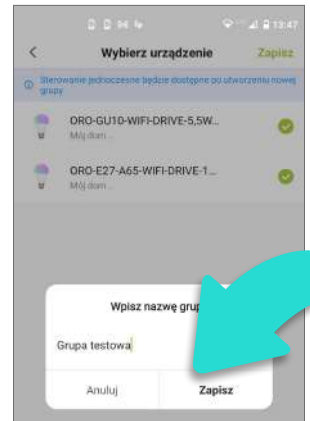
13:47

<

Wybierz urządzenie

Zapisz

Sterowanie jednoczesne będzie dostępne po utworzeniu nowej grupy

ORO-GU10-WIFI-DRIVE-5,5W...

Mój dom...

ORO-E27-A65-WIFI-DRIVE-1...

Mój dom...

Wpisz nazwę grup

Grupa testowa

Anuluj

Zapisz